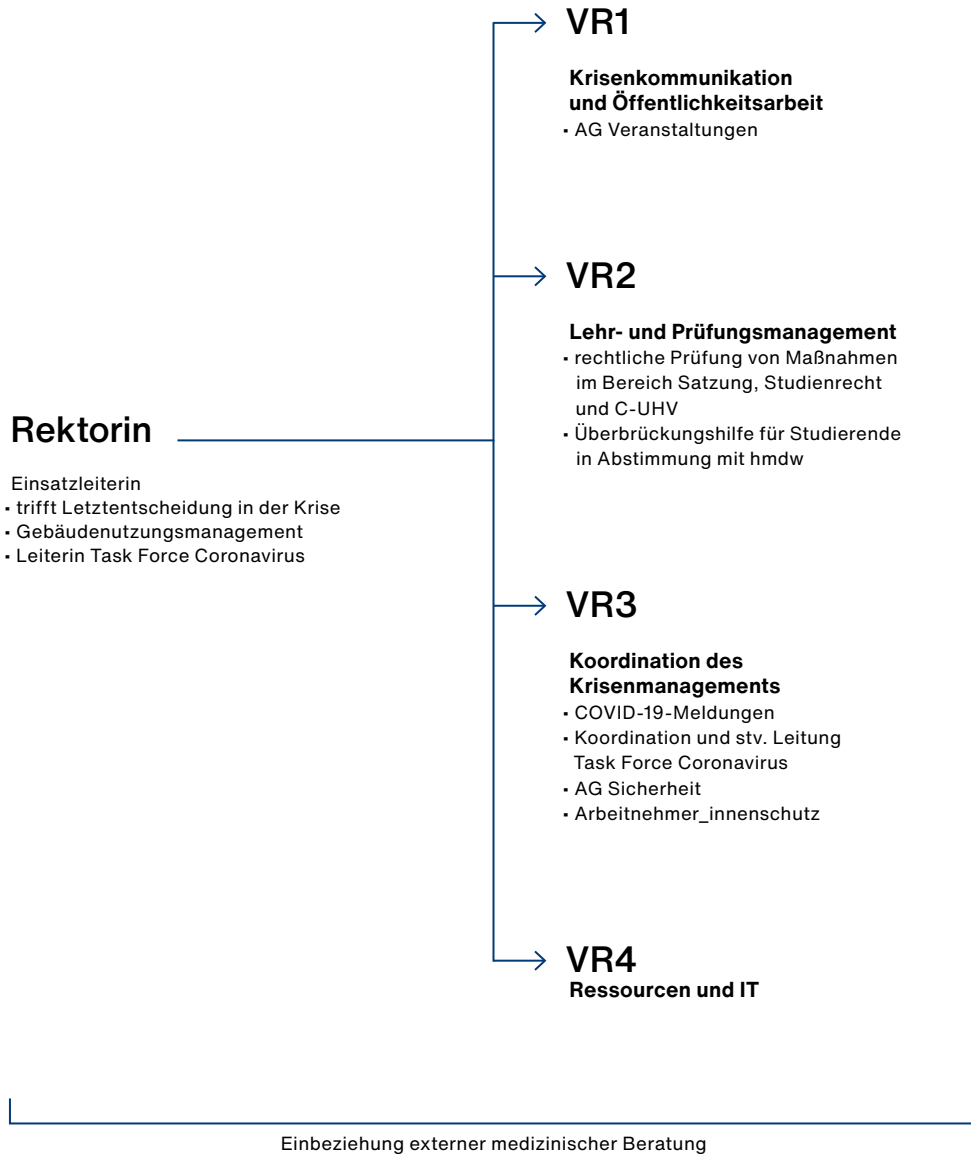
Rektorin

Einsatzleiterin
- trifft Letztentscheidung in der Krise
- Gebäudenutzungsmanagement
- Leiterin Task Force Coronavirus

VR1

Krisenkommunikation und Öffentlichkeitsarbeit
- AG Veranstaltungen

VR2

Lehr- und Prüfungsmanagement
- rechtliche Prüfung von Maßnahmen im Bereich Satzung, Studienrecht und C-UHV
- Überbrückungshilfe für Studierende in Abstimmung mit hmdw

VR3

Koordination des Krisenmanagements
- COVID-19-Meldungen
- Koordination und stv. Leitung Task Force Coronavirus
- AG Sicherheit
- Arbeitnehmer_innenschutz

VR4
Ressourcen und IT

Einbeziehung externer medizinischer Beratung